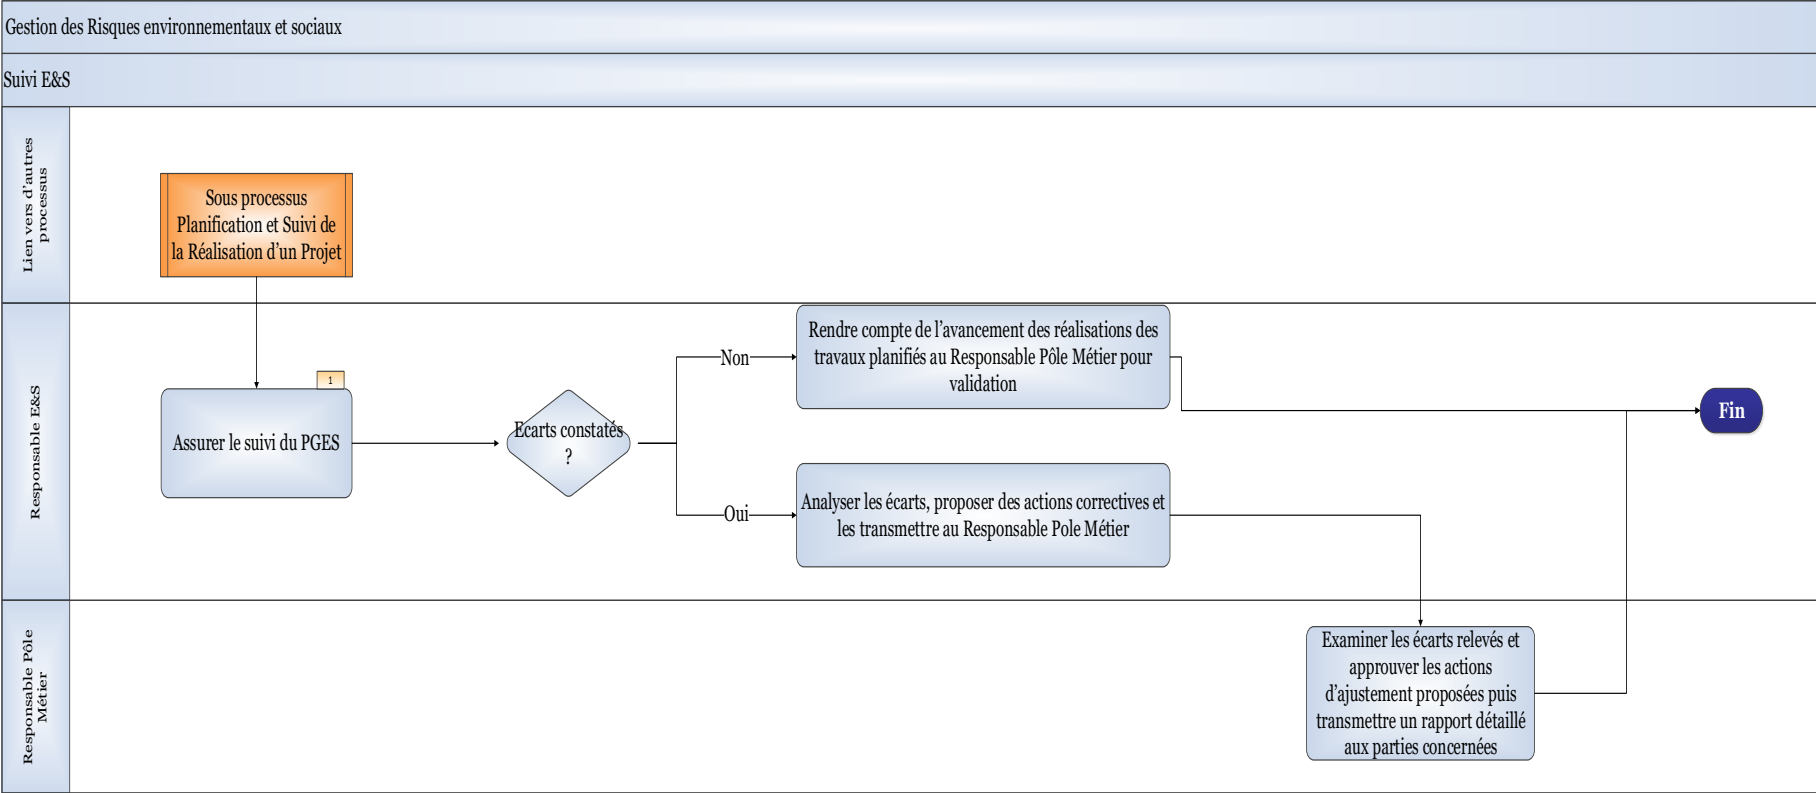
Gestion des Risques environnementaux et sociaux

Suivi E&S

Lien vers d'autres processus

Sous processus Planification et Suivi de la Réalisation d'un Projet

Responsable E&S

1

Assurer le suivi du PGES

Ecarts constatés ?

Non

Rendre compte de l'avancement des réalisations des travaux planifiés au Responsable Pôle Métier pour validation

Oui

Analyser les écarts, proposer des actions correctives et les transmettre au Responsable Pole Métier

Fin

Responsable Pôle Métier

Examiner les écarts relevés et approuver les actions d'ajustement proposées puis transmettre un rapport détaillé aux parties concernées